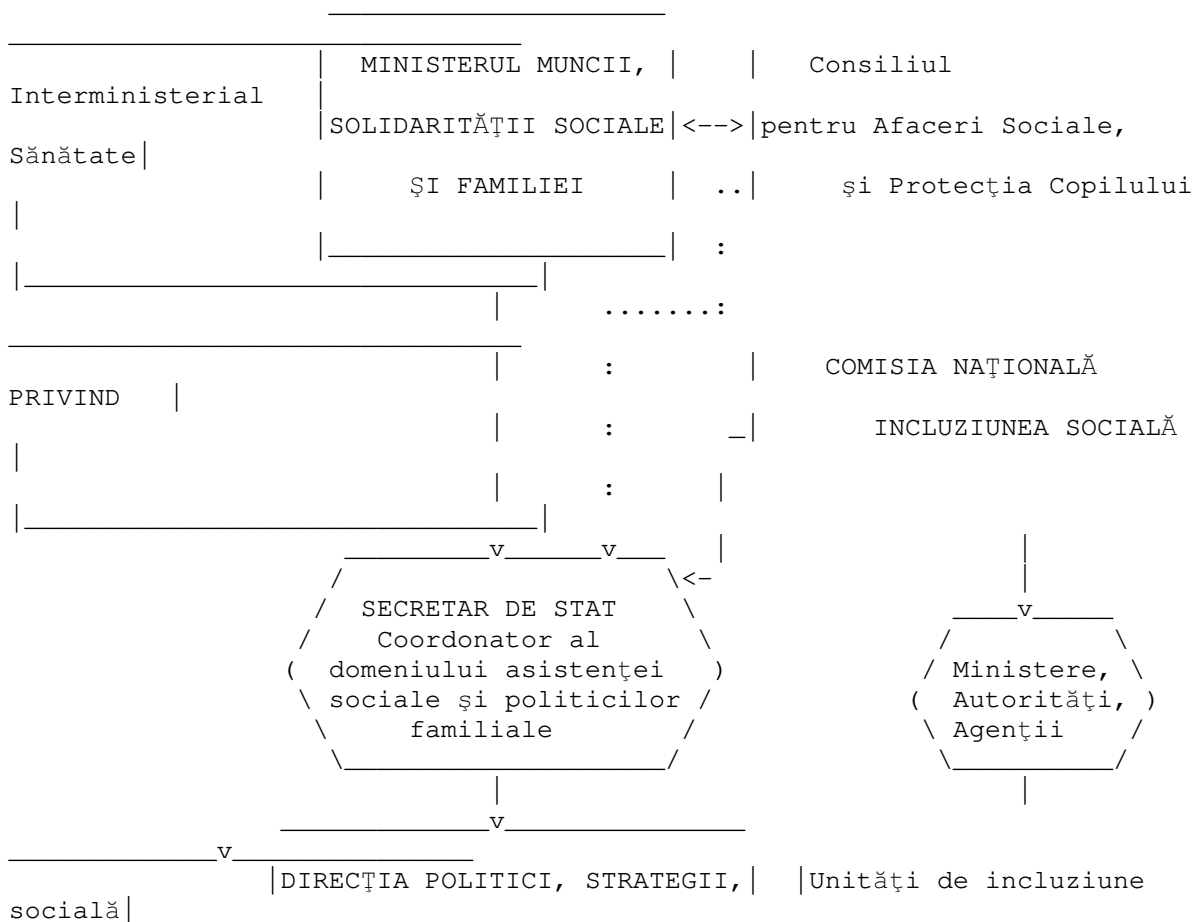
MINISTERUL MUNCII, SOLIDARITĂŢII SOCIALE ŞI FAMILIEI

Consiliul Interministerial pentru Afaceri Sociale, Sănătate şi Protecţia Copilului

COMISIA NAŢIONALĂ PRIVIND INCLUZIUNEA SOCIALĂ

SECRETAR DE STAT Coordonator al domeniului asistenţei sociale şi politicilor familiale

Ministere, Autorităţi, Agenţii

DIRECŢIA POLITICI, STRATEGII,

Unităţi de incluziune socială